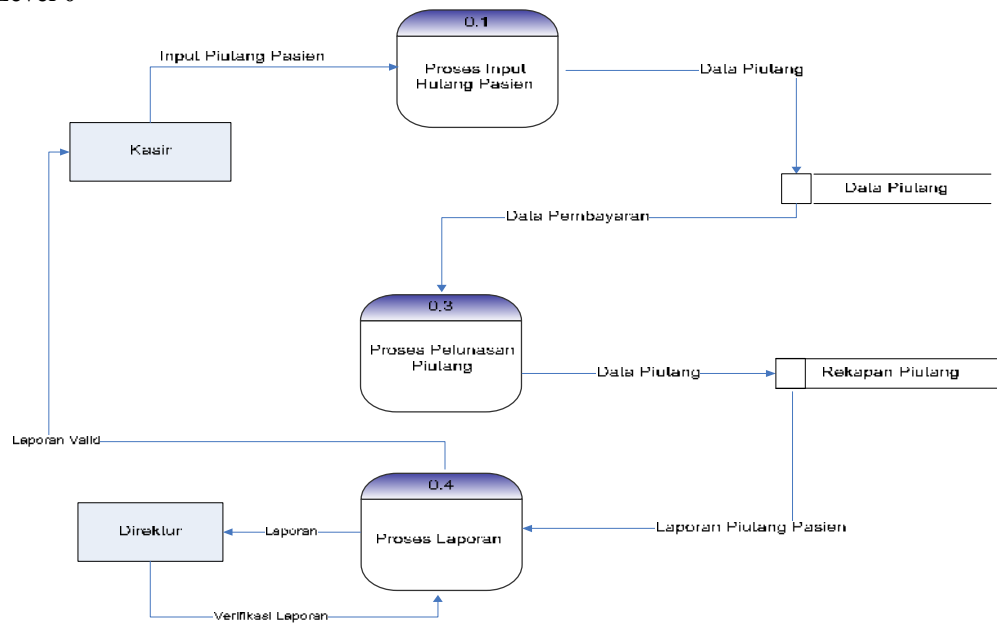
Input Piulang Pasien

0.1

Proses Input Hulang Pasien

Data Piulang

Kasir

Data Piulang

Data Pembayaran

0.3

Proses Pelunasan Piulang

Data Piulang

Rekapan Piulang

Laporan Valid

0.4

Direktur

Laporan

Proses Laporan

Laporan Piulang Pasien

Verifikasi Laporan